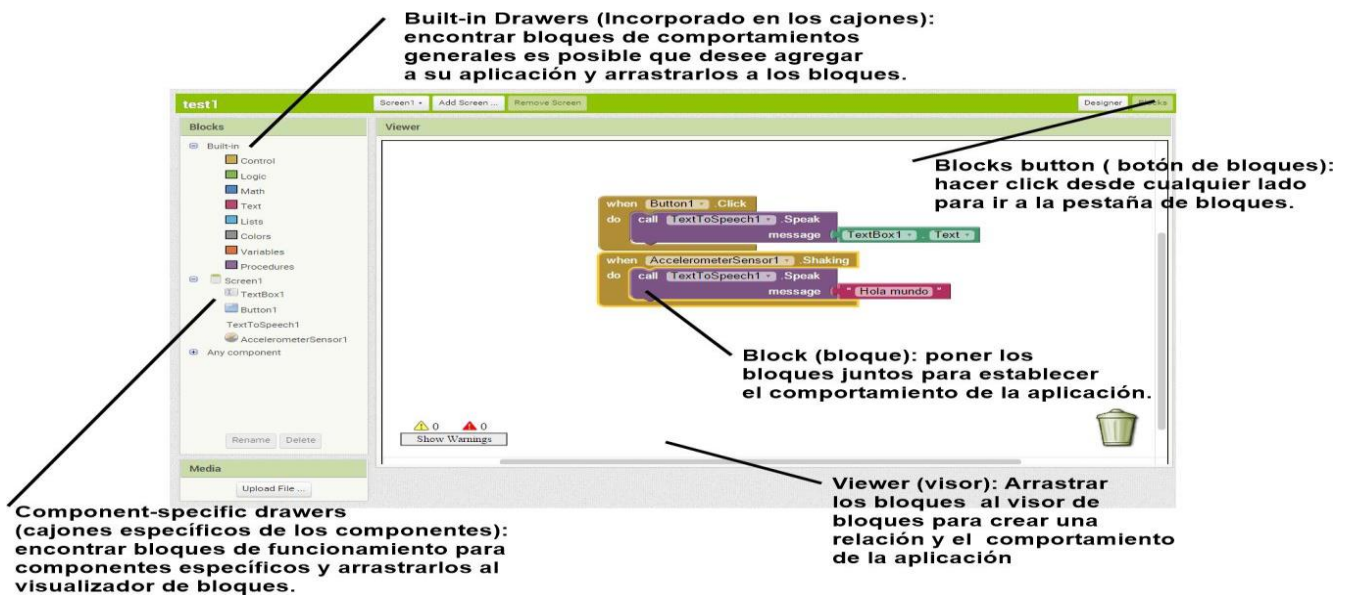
Built-in Drawers (Incorporado en los cajones): encontrar bloques de comportamientos generales es posible que desee agregar a su aplicación y arrastrarlos a los bloques.

test1

Screen1 ▾ Add Screen ... Remove Screen

Designer Blocks

Blocks

Built-in
Control
Logic
Math
Text
Lists
Colors
Variables
Procedures
Screen1
TextBox1
Button1
TextToSpeech1
AccelerometerSensor1
Any component

Rename Delete

Media

Upload File ...

Viewer

when Button1 ▾ .Click
do call TextToSpeech1 ▾ .Speak
message TextBox1 ▾ . Text ▾

when AccelerometerSensor1 ▾ .Shaking
do call TextToSpeech1 ▾ .Speak
message " Hola mundo "

0 0
Show Warnings

Blocks button ( botón de bloques): hacer click desde cualquier lado para ir a la pestaña de bloques.

Block (bloque): poner los bloques juntos para establecer el comportamiento de la aplicación.

Viewer (visor): Arrastrar los bloques al visor de bloques para crear una relación y el comportamiento de la aplicación

Component-specific drawers (cajones específicos de los componentes): encontrar bloques de funcionamiento para componentes específicos y arrastrarlos al visualizador de bloques.